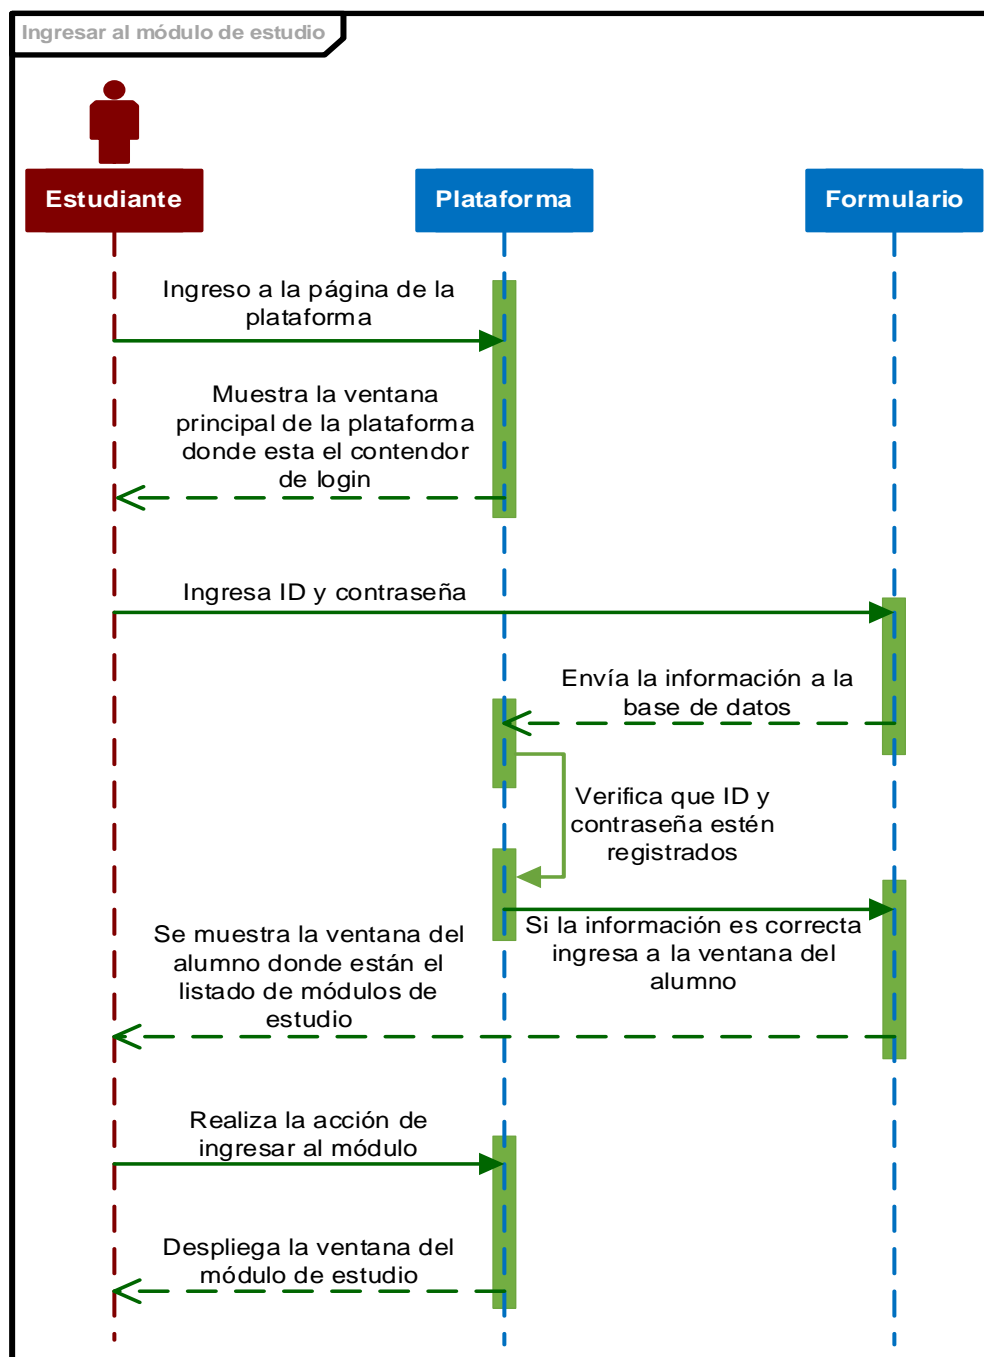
Ingresar al módulo de estudio

Estudiante

Plataforma

Formulario

Ingreso a la página de la plataforma

Muestra la ventana principal de la plataforma donde esta el contendor de login

Ingresa ID y contraseña

Envía la información a la base de datos

Verifica que ID y contraseña estén registrados

Si la información es correcta ingresa a la ventana del alumno

Se muestra la ventana del alumno donde están el listado de módulos de estudio

Realiza la acción de ingresar al módulo

Despliega la ventana del módulo de estudio